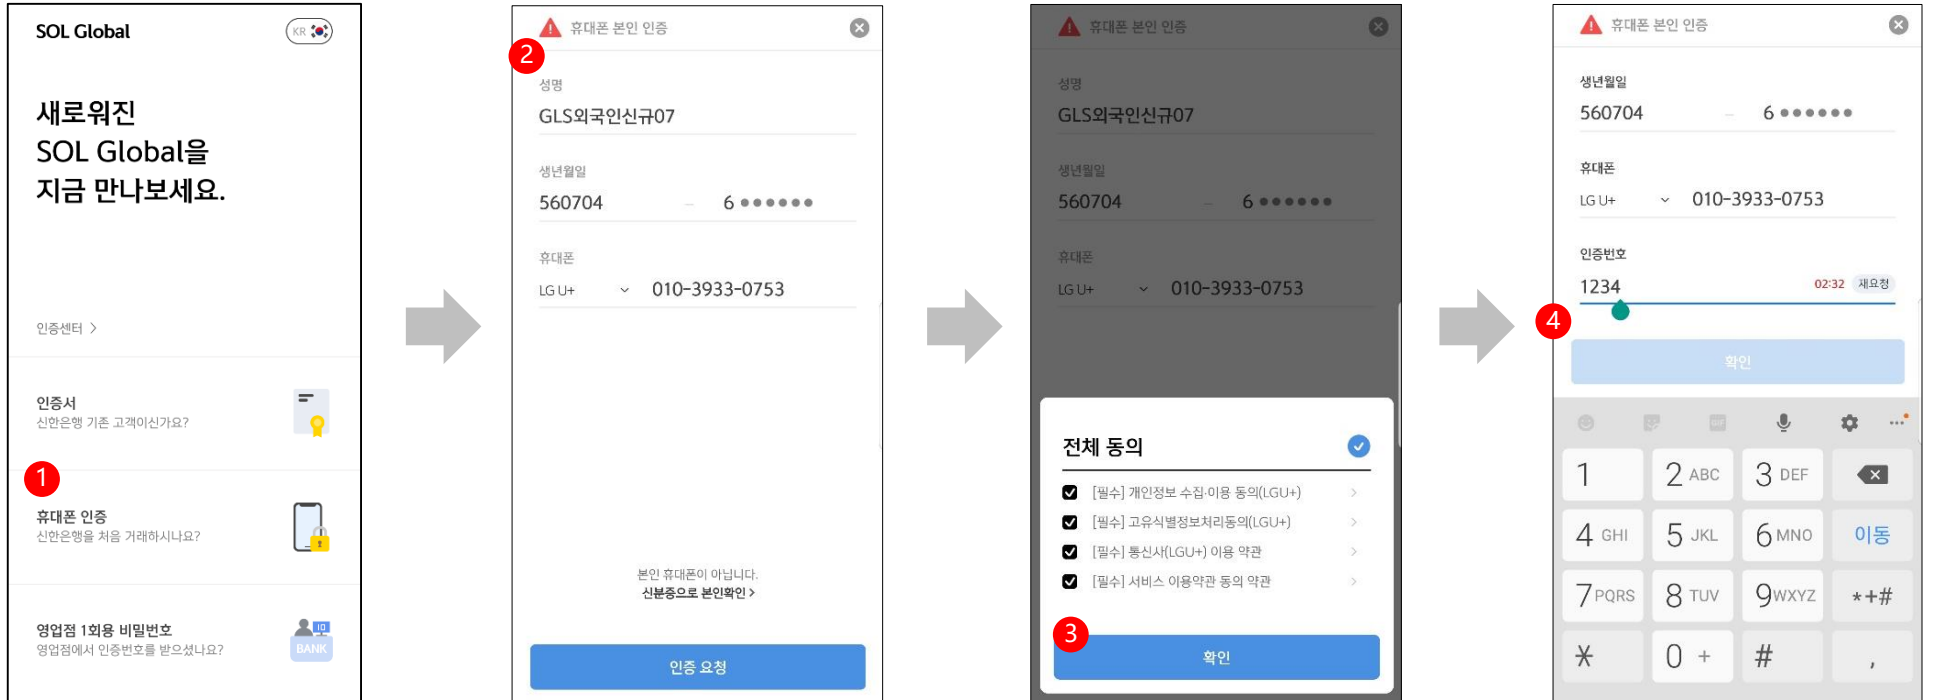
SOL Global
KR

새로워진
SOL Global을
지금 만나보세요.

인증센터 >

인증서
신한은행 기존 고객이신가요?

1

휴대폰 인증
신한은행을 처음 거래하시나요?

영업점 1회용 비밀번호
영업점에서 인증번호를 받으셨나요?
BANK

휴대폰 본인 인증
2
성명
GLS외국인신규07
생년월일
560704 – 6 ●●●●●●
휴대폰
LG U+ 010-3933-0753
본인 휴대폰이 아닙니다.
신분증으로 본인확인 >
인증 요청

휴대폰 본인 인증
성명
GLS외국인신규07
생년월일
560704 – 6 ●●●●●●
휴대폰
LG U+ 010-3933-0753
전체 동의
[필수] 개인정보 수집·이용 동의(LGU+) >
[필수] 고유식별정보처리동의(LGU+) >
[필수] 통신사(LGU+) 이용 약관 >
[필수] 서비스 이용약관 동의 약관 >
3
확인

휴대폰 본인 인증
생년월일
560704 – 6 ●●●●●●
휴대폰
LG U+ 010-3933-0753
인증번호
1234 02:32 재요청
4
확인
1 2 ABC 3 DEF
4 GHI 5 JKL 6 MNO 이동
7 PQRS 8 TUV 9 WXYZ *+#
* 0 + # ,